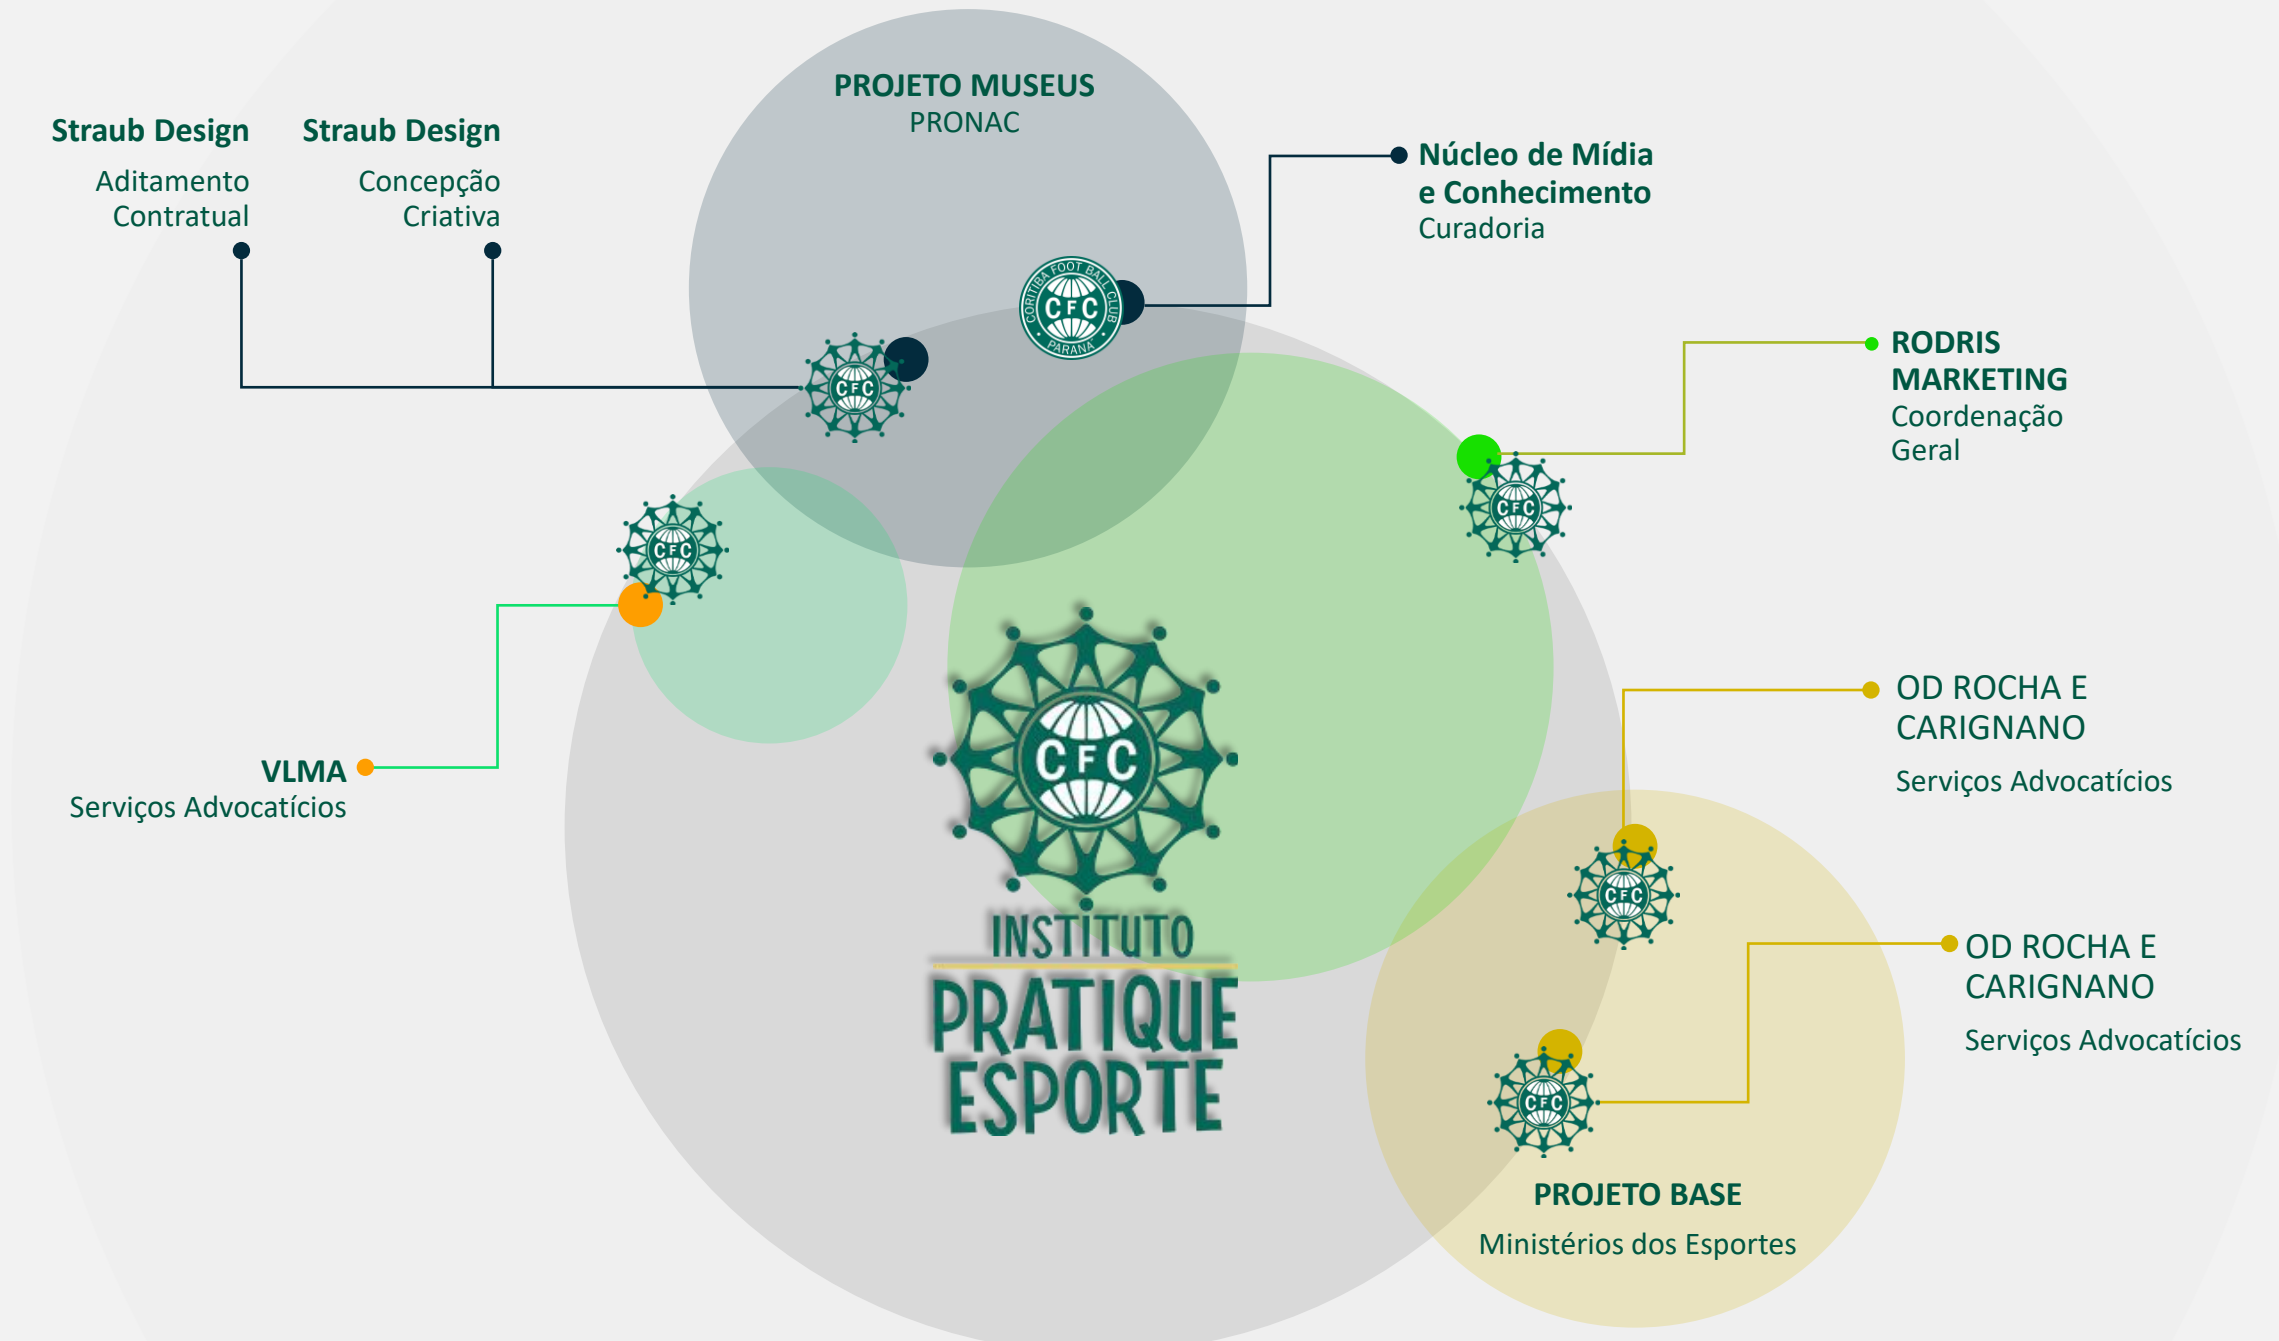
Straub Design
Aditamento Contratual

Straub Design
Concepção Criativa

PROJETO MUSEUS
PRONAC

Núcleo de Mídia e Conhecimento
Curadoria

CORITIBA FOOT BALL CLUB
CFC
PARANÁ

RODRIS MARKETING
Coordenação Geral

CFC

VLMA
Serviços Advocatícios

INSTITUTO
PRATIQUE
ESPORTE

OD ROCHA E CARIGNANO
Serviços Advocatícios

OD ROCHA E CARIGNANO
Serviços Advocatícios

PROJETO BASE
Ministérios dos Esportes